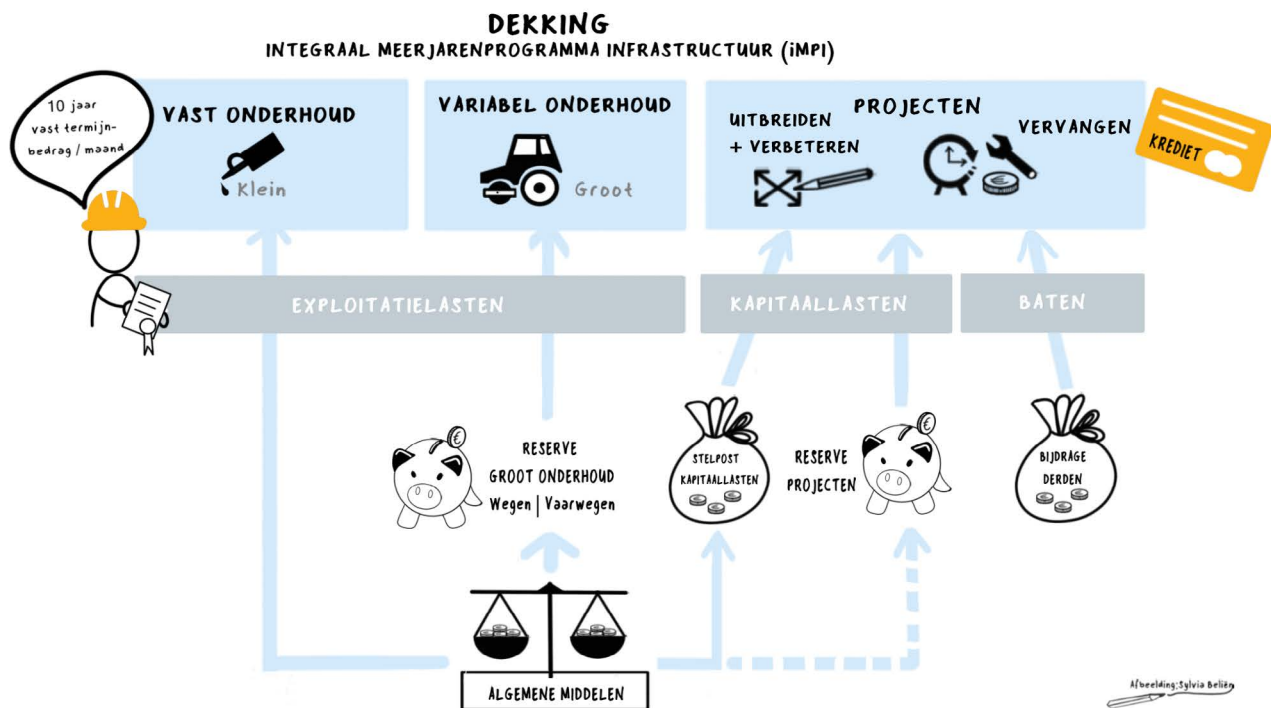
DEKKING
INTEGRAAL MEERJARENPROGRAMMA INFRASTRUCTUUR (iMPI)

10 jaar vast termijnbedrag / maand

VAST ONDERHOUD
Klein

VARIABEL ONDERHOUD
Groot

PROJECTEN
UITBREIDEN + VERBETEREN
VERVANGEN

KREDIET

EXPLOITATIELASTEN
KAPITAALLASTEN
BATEN

RESERVE GROOT ONDERHOUD Wegen | Vaarwegen

STELPOST KAPITAALLASTEN

RESERVE PROJECTEN

BIJDRAGE DERDEN

ALGEMENE MIDDELEN

Afbeelding: Sylvia Beliën